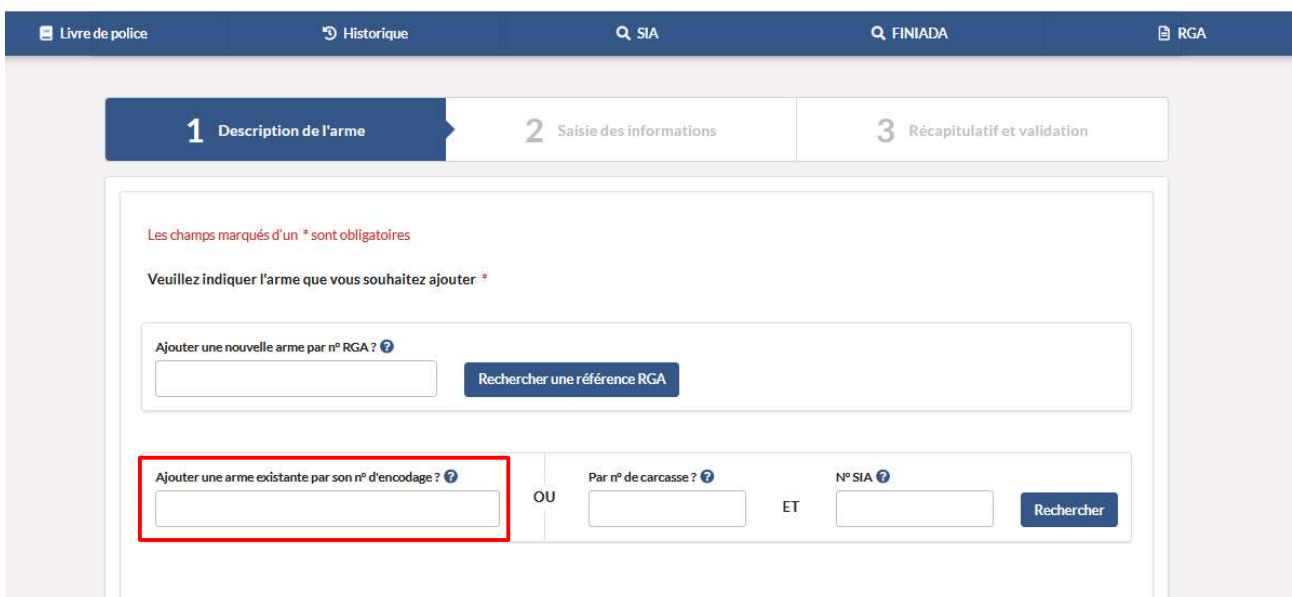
Livre de police | Historique | SIA | FINIADA | RGA

1 Description de l'arme
2 Saisie des informations
3 Récapitulatif et validation

Les champs marqués d'un * sont obligatoires

Veuillez indiquer l'arme que vous souhaitez ajouter *

Ajouter une nouvelle arme par n° RGA ?

Rechercher une référence RGA

Ajouter une arme existante par son n° d'encodage ?

OU

Par n° de carcasse ?

ET

N° SIA

Rechercher